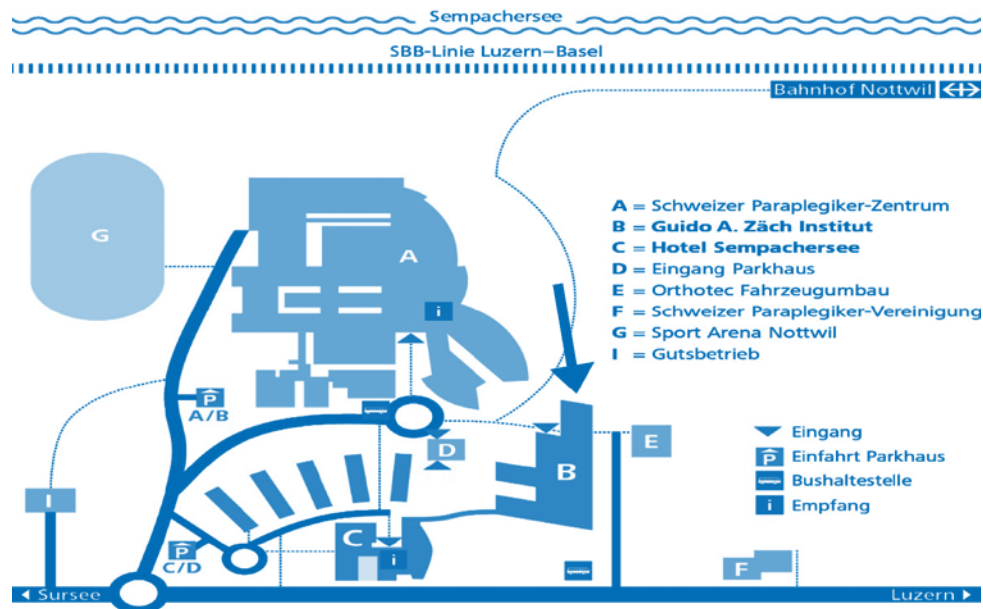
Sempachersee

SBB-Linie Luzern–Basel

Bahnhof Nottwil

G

A

i

P
A/B

D

B

E

I

C

i

P
C/D

F

◄ Sursee

Luzern ►

A = Schweizer Paraplegiker-Zentrum
B = Guido A. Zäch Institut
C = Hotel Sempachersee
D = Eingang Parkhaus
E = Orthotec Fahrzeugumbau
F = Schweizer Paraplegiker-Vereinigung
G = Sport Arena Nottwil
I = Gutsbetrieb

Eingang
P Einfahrt Parkhaus
Bushaltestelle
i Empfang